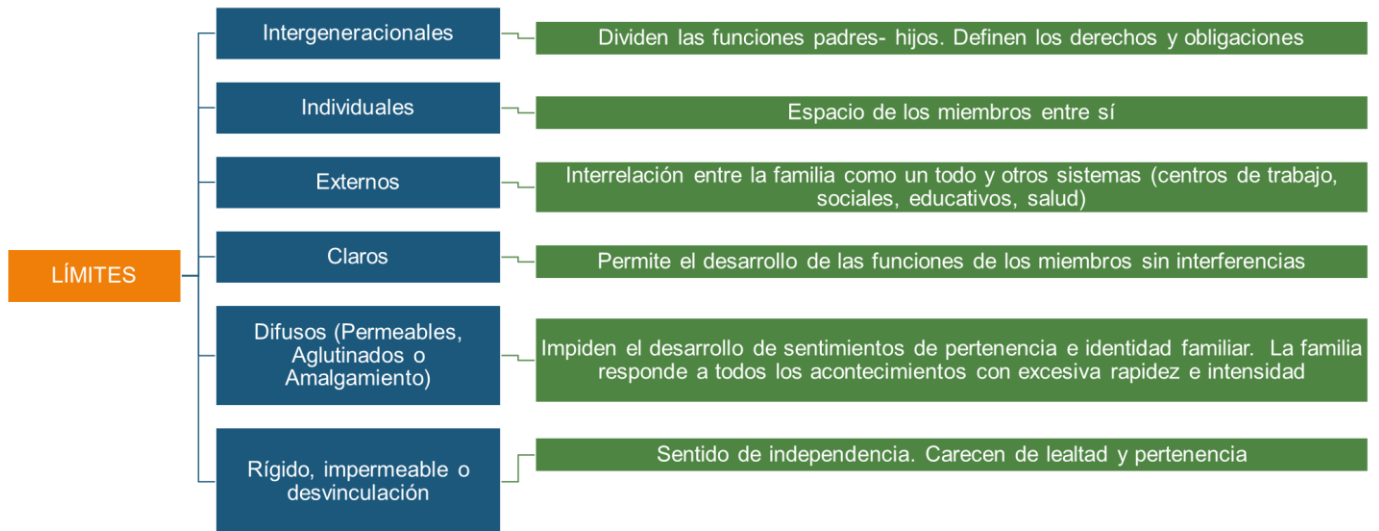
LÍMITES

Intergeneracionales
Dividen las funciones padres- hijos. Definen los derechos y obligaciones

Individuales
Espacio de los miembros entre sí

Externos
Interrelación entre la familia como un todo y otros sistemas (centros de trabajo, sociales, educativos, salud)

Claros
Permite el desarrollo de las funciones de los miembros sin interferencias

Difusos (Permeables, Aglutinados o Amalgamiento)
Impiden el desarrollo de sentimientos de pertenencia e identidad familiar. La familia responde a todos los acontecimientos con excesiva rapidez e intensidad

Rígido, impermeable o desvinculación
Sentido de independencia. Carecen de lealtad y pertenencia